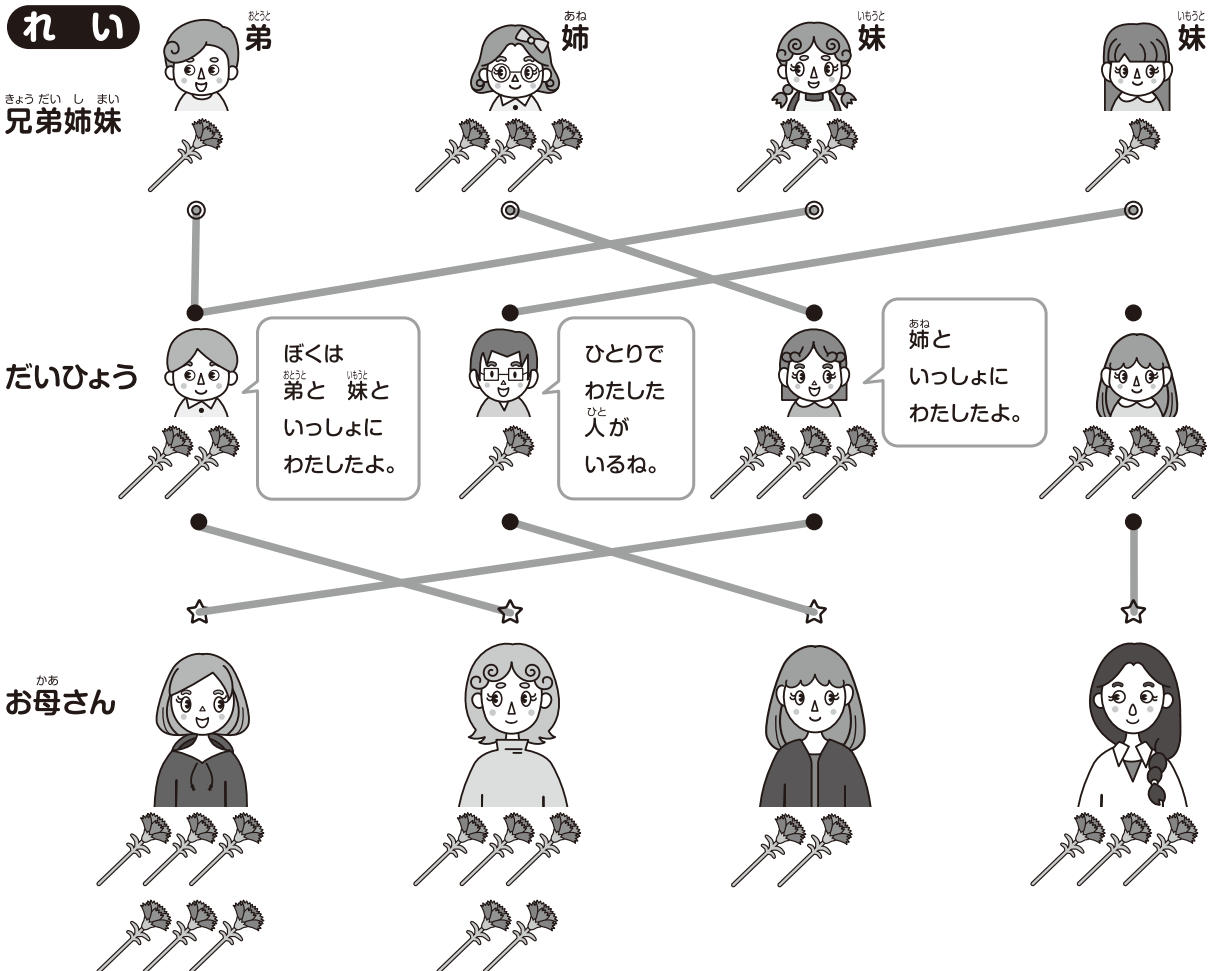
れい

弟（おとうと）
姉（あね）
妹（いもうと）
妹（いもうと）

兄弟姉妹（きょうだいしまい）

だいひょう

ぼくは
弟（おとうと）と　妹（いもうと）と
いっしょに
わたしたよ。

ひとりで
わたした
人（ひと）が
いるね。

姉（あね）と
いっしょに
わたしたよ。

お母（かあ）さん